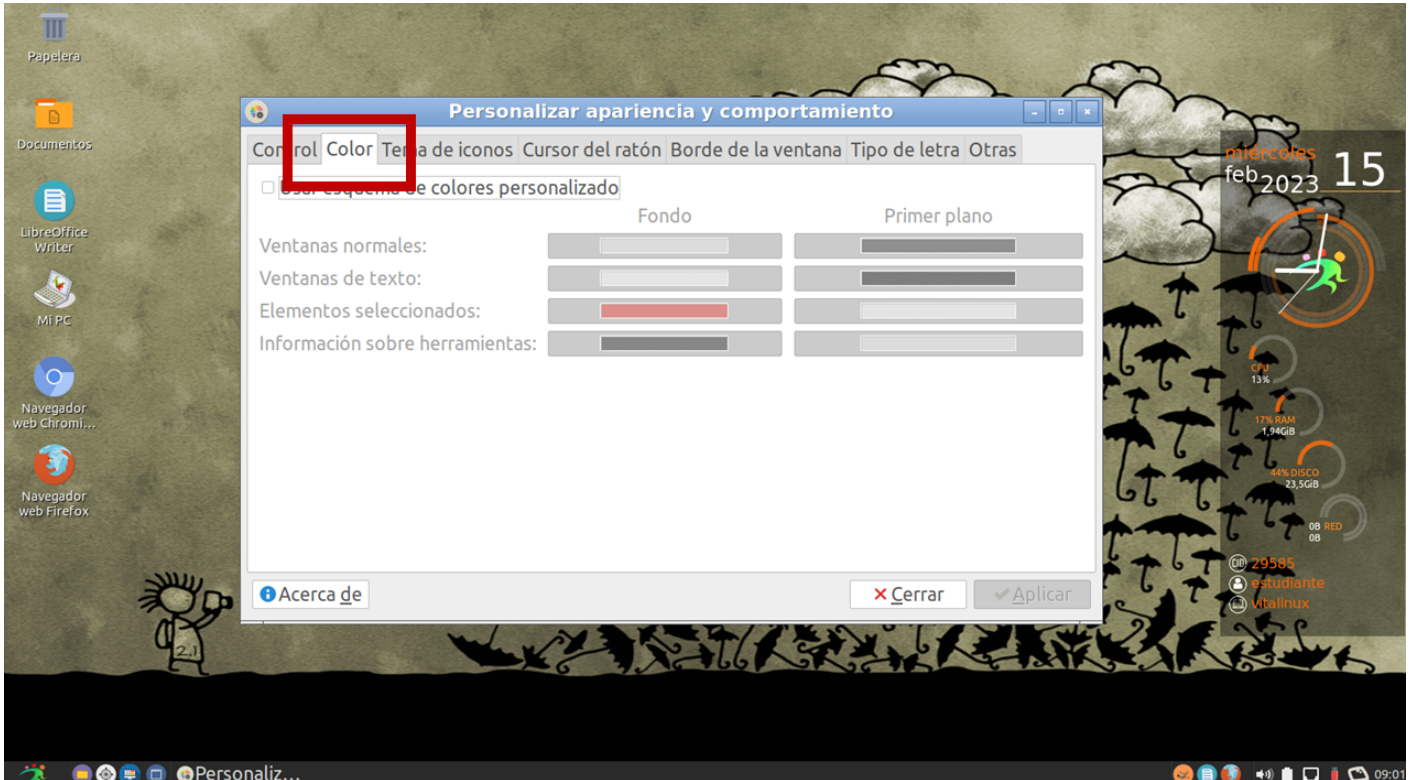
Papelera

Documentos

LibreOffice Writer

Mi PC

Navegador web Chromi...

Navegador web Firefox

Personalizar apariencia y comportamiento

Con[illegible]rol | Color | Te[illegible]a de iconos | Cursor del ratón | Borde de la ventana | Tipo de letra | Otras

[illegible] esquema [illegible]e colores personalizado

| | Fondo | Primer plano |
|---|---|---|
| Ventanas normales: | | |
| Ventanas de texto: | | |
| Elementos seleccionados: | | |
| Información sobre herramientas: | | |

Acerca de

Cerrar

Aplicar

miércoles
feb 2023 15

CPU
13%

17% RAM
1,94GiB

44% DISCO
23,5GiB

0B RED
0B

29585
estudiante
vitalinux

2.1

Personaliz...

09:01